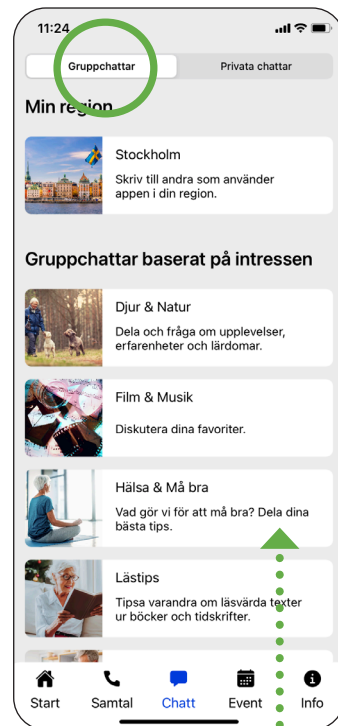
11:24

Gruppchattar

Privata chattar

Min region

Stockholm

Skriv till andra som använder appen i din region.

Gruppchattar baserat på intressen

Djur & Natur

Dela och fråga om upplevelser, erfarenheter och lärdomar.

Film & Musik

Diskutera dina favoriter.

Hälsa & Må bra

Vad gör vi för att må bra? Dela dina bästa tips.

Lästips

Tipsa varandra om läsvärda texter ur böcker och tidskrifter.

Start

Samtal

Chatt

Event

Info